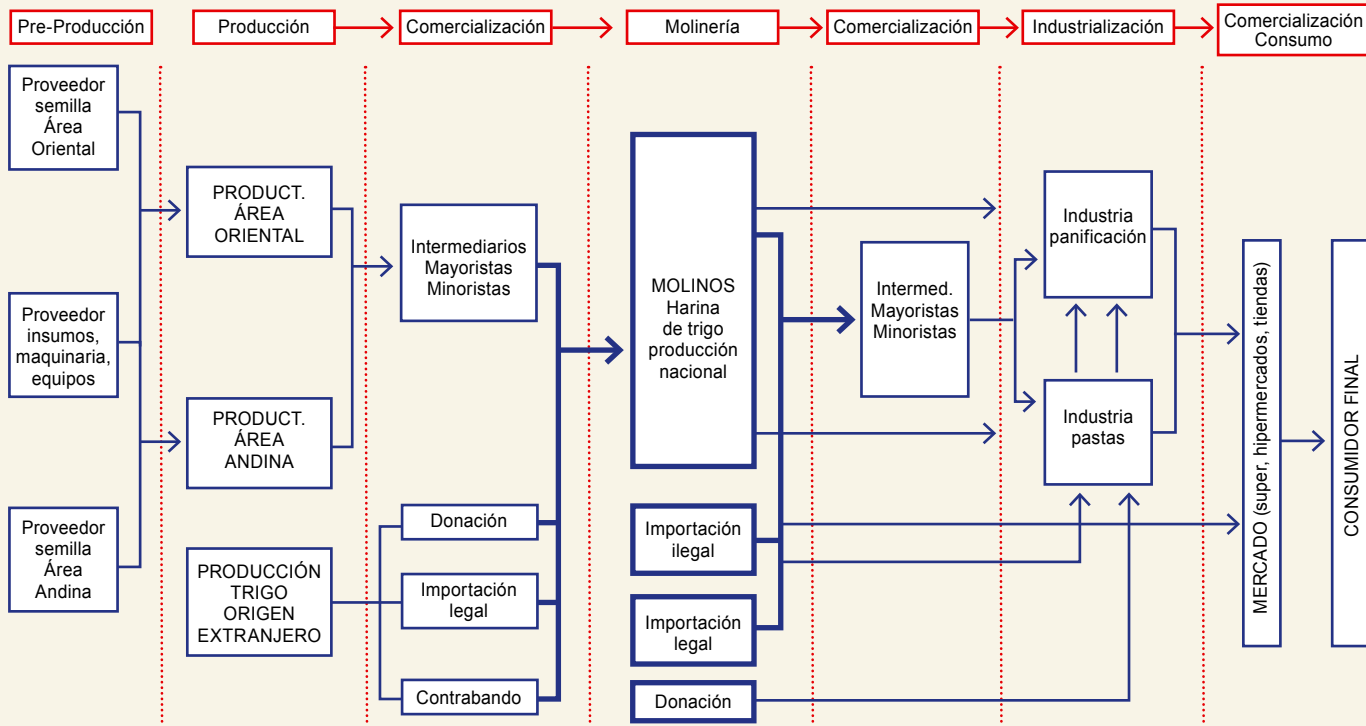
Pre-Producción
Producción
Comercialización
Molinería
Comercialización
Industrialización
Comercialización Consumo

Proveedor semilla Área Oriental

Proveedor insumos, maquinaria, equipos

Proveedor semilla Área Andina

PRODUCT. ÁREA ORIENTAL

PRODUCT. ÁREA ANDINA

PRODUCCIÓN TRIGO ORIGEN EXTRANJERO

Intermediarios Mayoristas Minoristas

Donación

Importación legal

Contrabando

MOLINOS Harina de trigo producción nacional

Importación ilegal

Importación legal

Donación

Intermed. Mayoristas Minoristas

Industria panificación

Industria pastas

MERCADO (super, hipermercados, tiendas)

CONSUMIDOR FINAL